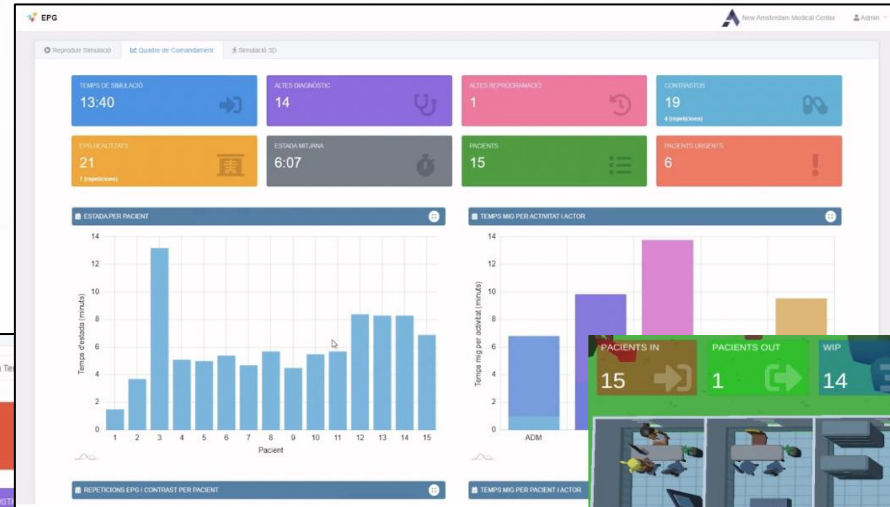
EPG

New Amsterdam Medical Center

Admin

Reproduir Simulació

Quadre de Comandament

Simulació 3D

TEMPS DE SIMULACIÓ
13:40

ALTES DIAGNÒSTIC
14

ALTES REPROGRAMACIÓ
1

CONTRASTOS
19
4 (repeticions)

EPG REALITZATS
21
7 (repeticions)

ESTADA MITJANA
6:07

PACIENTS
15

PACIENTS URGENTS
6

ESTADA PER PACIENT

| Pacient | 1 | 2 | 3 | 4 | 5 | 6 | 7 | 8 | 9 | 10 | 11 | 12 | 13 | 14 | 15 |
|---|---|---|---|---|---|---|---|---|---|---|---|---|---|---|---|

Temps d'estada (minuts)
0 2 4 6 8 10 12 14

TEMPS MIG PER ACTIVITAT I ACTOR

Temps mig per activitat (minuts)
0 2 4 6 8 10 12 14

ADM

PACIENTS IN
15

PACIENTS OUT
1

WIP
14

REPETICIONS EPG I CONTRAST PER PACIENT

TEMPS MIG PER PACIENT I ACTOR